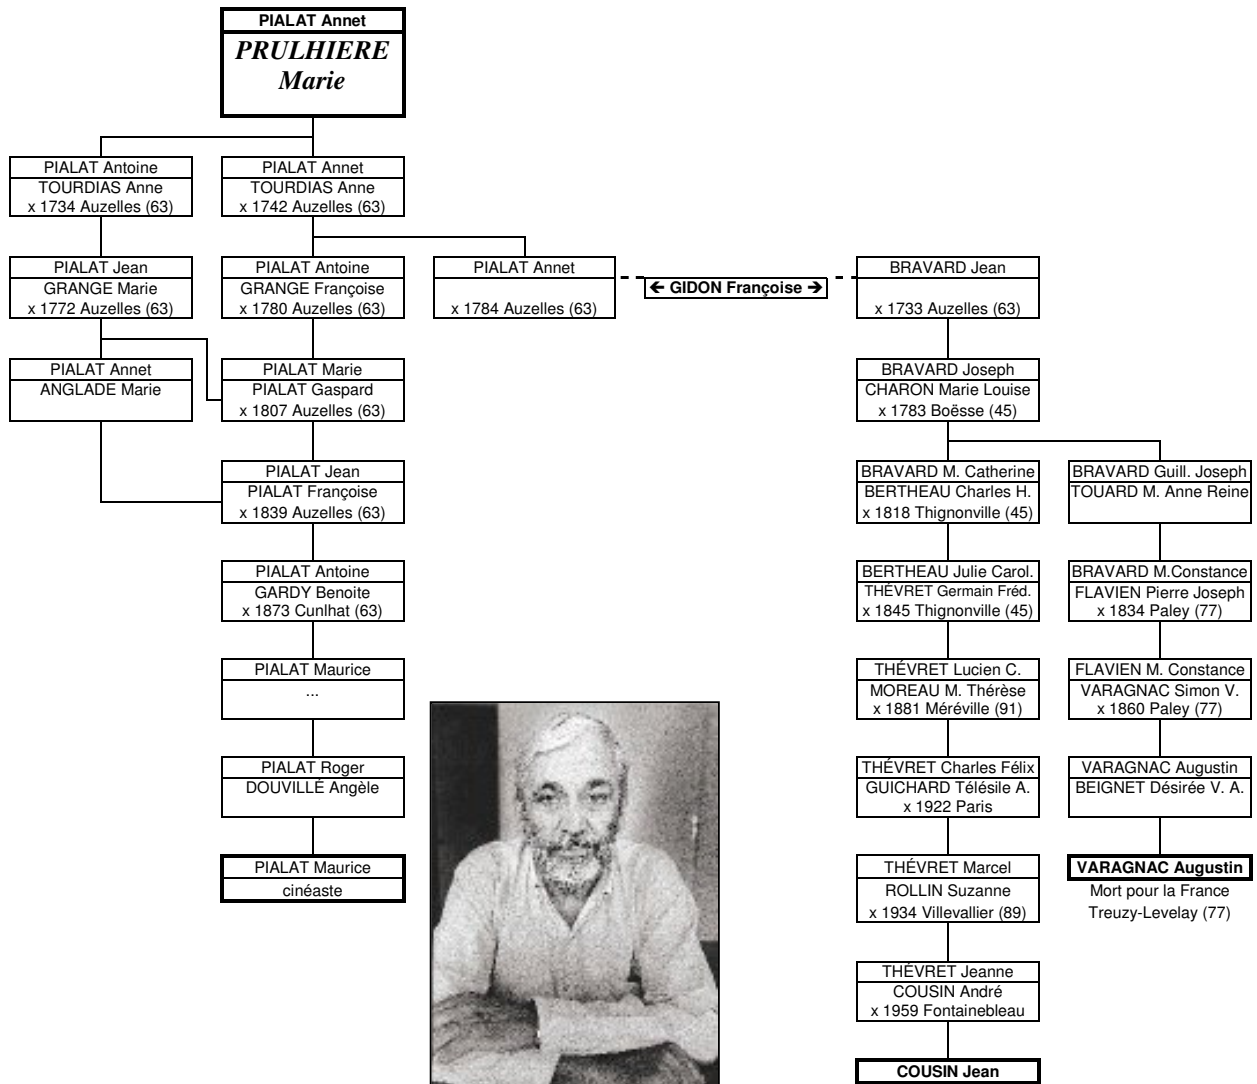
PIALAT Annet
PRULHIERE Marie

PIALAT Antoine
TOURDIAS Anne
x 1734 Auzelles (63)

PIALAT Annet
TOURDIAS Anne
x 1742 Auzelles (63)

PIALAT Jean
GRANGE Marie
x 1772 Auzelles (63)

PIALAT Antoine
GRANGE Françoise
x 1780 Auzelles (63)

PIALAT Annet
x 1784 Auzelles (63)

← GIDON Françoise →

BRAVARD Jean
x 1733 Auzelles (63)

PIALAT Annet
ANGLADE Marie

PIALAT Marie
PIALAT Gaspard
x 1807 Auzelles (63)

BRAVARD Joseph
CHARON Marie Louise
x 1783 Boësse (45)

PIALAT Jean
PIALAT Françoise
x 1839 Auzelles (63)

BRAVARD M. Catherine
BERTHEAU Charles H.
x 1818 Thignonville (45)

BRAVARD Guill. Joseph
TOUARD M. Anne Reine

PIALAT Antoine
GARDY Benoite
x 1873 Cunlhat (63)

BERTHEAU Julie Carol.
THÉVRET Germain Fréd.
x 1845 Thignonville (45)

BRAVARD M.Constance
FLAVIEN Pierre Joseph
x 1834 Paley (77)

PIALAT Maurice
...

THÉVRET Lucien C.
MOREAU M. Thérèse
x 1881 Méréville (91)

FLAVIEN M. Constance
VARAGNAC Simon V.
x 1860 Paley (77)

PIALAT Roger
DOUVILLÉ Angèle

THÉVRET Charles Félix
GUICHARD Télésile A.
x 1922 Paris

VARAGNAC Augustin
BEIGNET Désirée V. A.

PIALAT Maurice
cinéaste

THÉVRET Marcel
ROLLIN Suzanne
x 1934 Villevallier (89)

VARAGNAC Augustin
Mort pour la France
Treuzy-Levelay (77)

THÉVRET Jeanne
COUSIN André
x 1959 Fontainebleau

COUSIN Jean